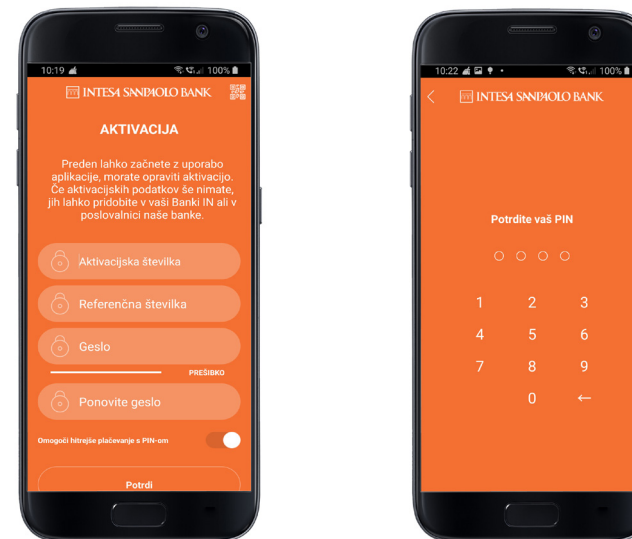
10:19
100%
INTESA SNNPAOLO BANK

AKTIVACIJA

Preden lahko začnete z uporabo aplikacije, morate opraviti aktivacijo. Če aktivacijskih podatkov še nimate, jih lahko pridobite v vaši Banki IN ali v poslovalnici naše banke.

Aktivacijska številka

Referenčna številka

Geslo

PREŠIBKO

Ponovite geslo

Omogoči hitrejše plačevanje s PIN-om

Potrdi

10:22
100%
INTESA SNNPAOLO BANK

Potrdite vaš PIN

1 2 3
4 5 6
7 8 9
0 ←